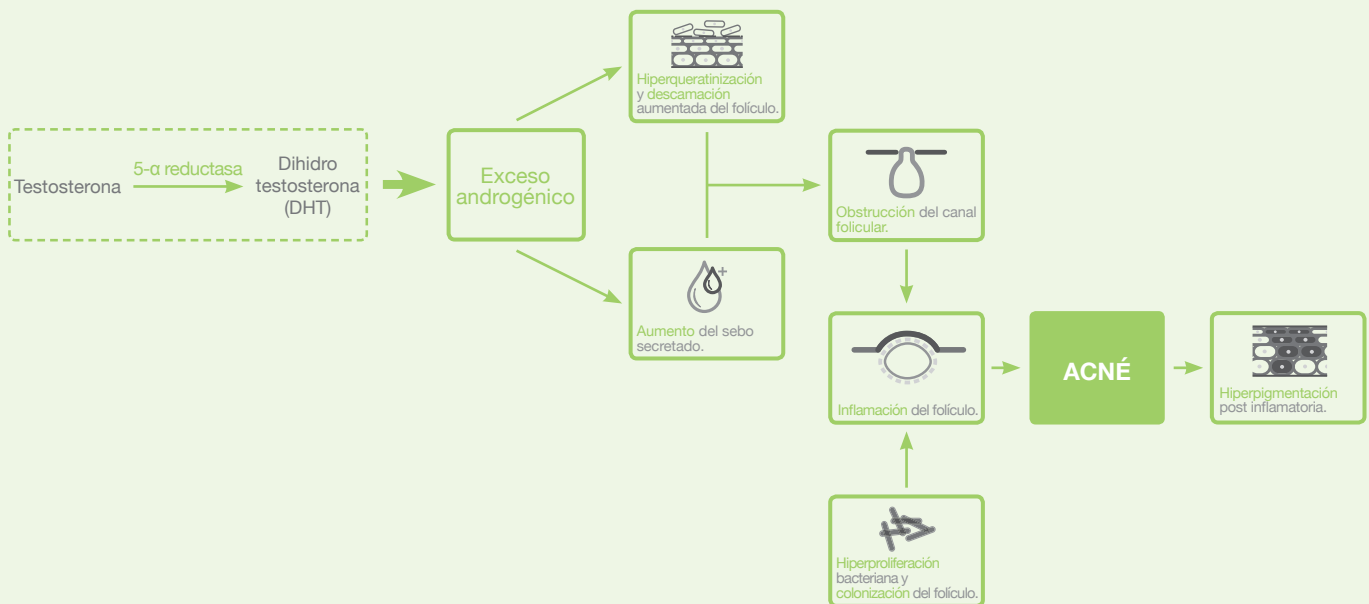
Testosterona

5-α reductasa

Dihidro testosterona (DHT)

Exceso androgénico

Hiperqueratinización y descamación aumentada del folículo.

Aumento del sebo secretado.

Obstrucción del canal folicular.

Inflamación del folículo.

Hiperproliferación bacteriana y colonización del folículo.

ACNÉ

Hiperpigmentación post inflamatoria.